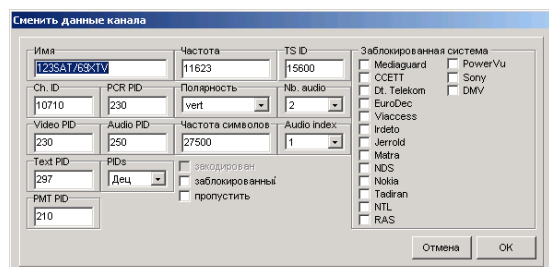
Сменить данные канала

Имя
123SAT/63KTV

Частота
11623

TS ID
15600

Ch. ID
10710

PCR PID
230

Полярность
vert

Nb. audio
2

Video PID
230

Audio PID
250

Частота символов
27500

Audio index
1

Text PID
297

PIDs
Дец

PMT PID
210

закодирован
заблокированный
пропустить

Заблокированная система
Mediaguard
CCETT
Dt. Telekom
EuroDec
Viaccess
Irdeto
Jerrold
Matra
NDS
Nokia
Tadiran
NTL
RAS
PowerVu
Sony
DMV

Отмена
OK